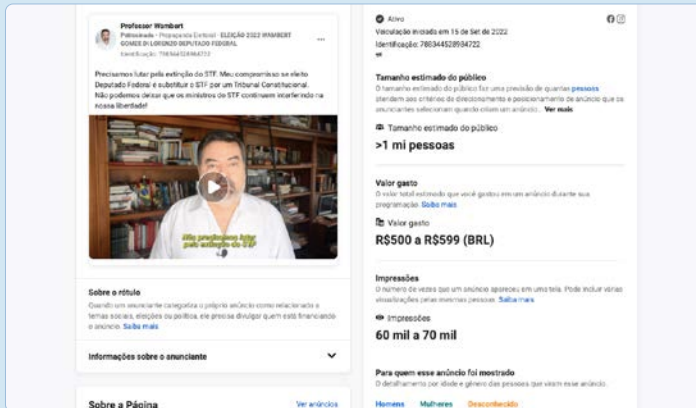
Professor Wambert
Patrocinado · Propaganda Eleitoral · ELEIÇÃO 2022 WAMBERT GOMES DI LORENZO DEPUTADO FEDERAL
Identificação: 786344528934722

Precisamos lutar pela extinção do STF. Meu compromisso se eleito Deputado Federal é substituir o STF por um Tribunal Constitucional. Não podemos deixar que os ministros do STF continuem interferindo na nossa liberdade!

Nós precisamos lutar pela extinção do STF

Sobre o rótulo
Quando um anunciante categoriza o próprio anúncio como relacionado a temas sociais, eleições ou política, ele precisa divulgar quem está financiando o anúncio. Saiba mais

Informações sobre o anunciante

Sobre a Página
Ver anúncios

Ativo
Veiculação iniciada em 15 de Set de 2022
Identificação: 786344528934722

Tamanho estimado do público
O tamanho estimado do público for uma previsão de quantas pessoas atendem aos critérios de direcionamento e posicionamento do anúncio que os anunciantes selecionam quando criam um anúncio. Ver mais

Tamanho estimado do público
>1 mi pessoas

Valor gasto
O valor total estimado que você gastou em um anúncio durante sua programação. Saiba mais

Valor gasto
R$500 a R$599 (BRL)

Impressões
O número de vezes que um anúncio apareceu em uma tela. Pode incluir várias visualizações pelas mesmas pessoas. Saiba mais

Impressões
60 mil a 70 mil

Para quem esse anúncio foi mostrado
O detalhamento por idade e gênero das pessoas que viram esse anúncio.

Homens Mulheres Desconhecido